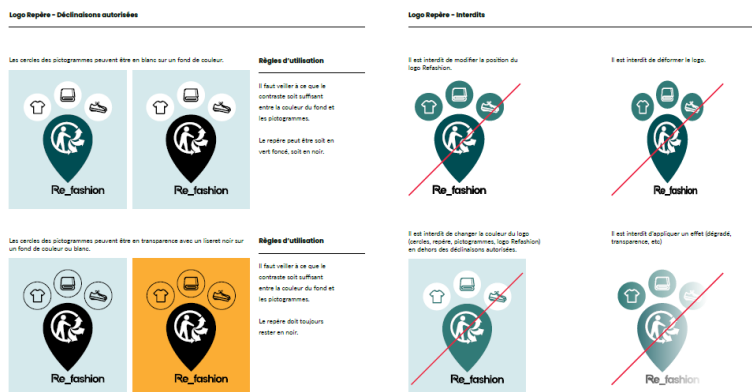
Logo Repère - Déclinaisons autorisées

Les cercles des pictogrammes peuvent être en blanc sur un fond de couleur.

Re_fashion

Re_fashion

Règles d'utilisation

Il faut veiller à ce que le contraste soit suffisant entre la couleur du fond et les pictogrammes.

Le repère peut être soit en vert foncé, soit en noir.

Les cercles des pictogrammes peuvent être en transparence avec un liseret noir sur un fond de couleur ou blanc.

Re_fashion

Re_fashion

Règles d'utilisation

Il faut veiller à ce que le contraste soit suffisant entre la couleur du fond et les pictogrammes.

Le repère doit toujours rester en noir.

Logo Repère - Interdits

Il est interdit de modifier la position du logo Refashion.

Re_fashion

Il est interdit de déformer le logo.

Re_fashion

Il est interdit de changer la couleur du logo (cercles, repère, pictogrammes, logo Refashion) en dehors des déclinaisons autorisées.

Re_fashion

Il est interdit d'appliquer un effet (dégradé, transparence, etc)

Re_fashion